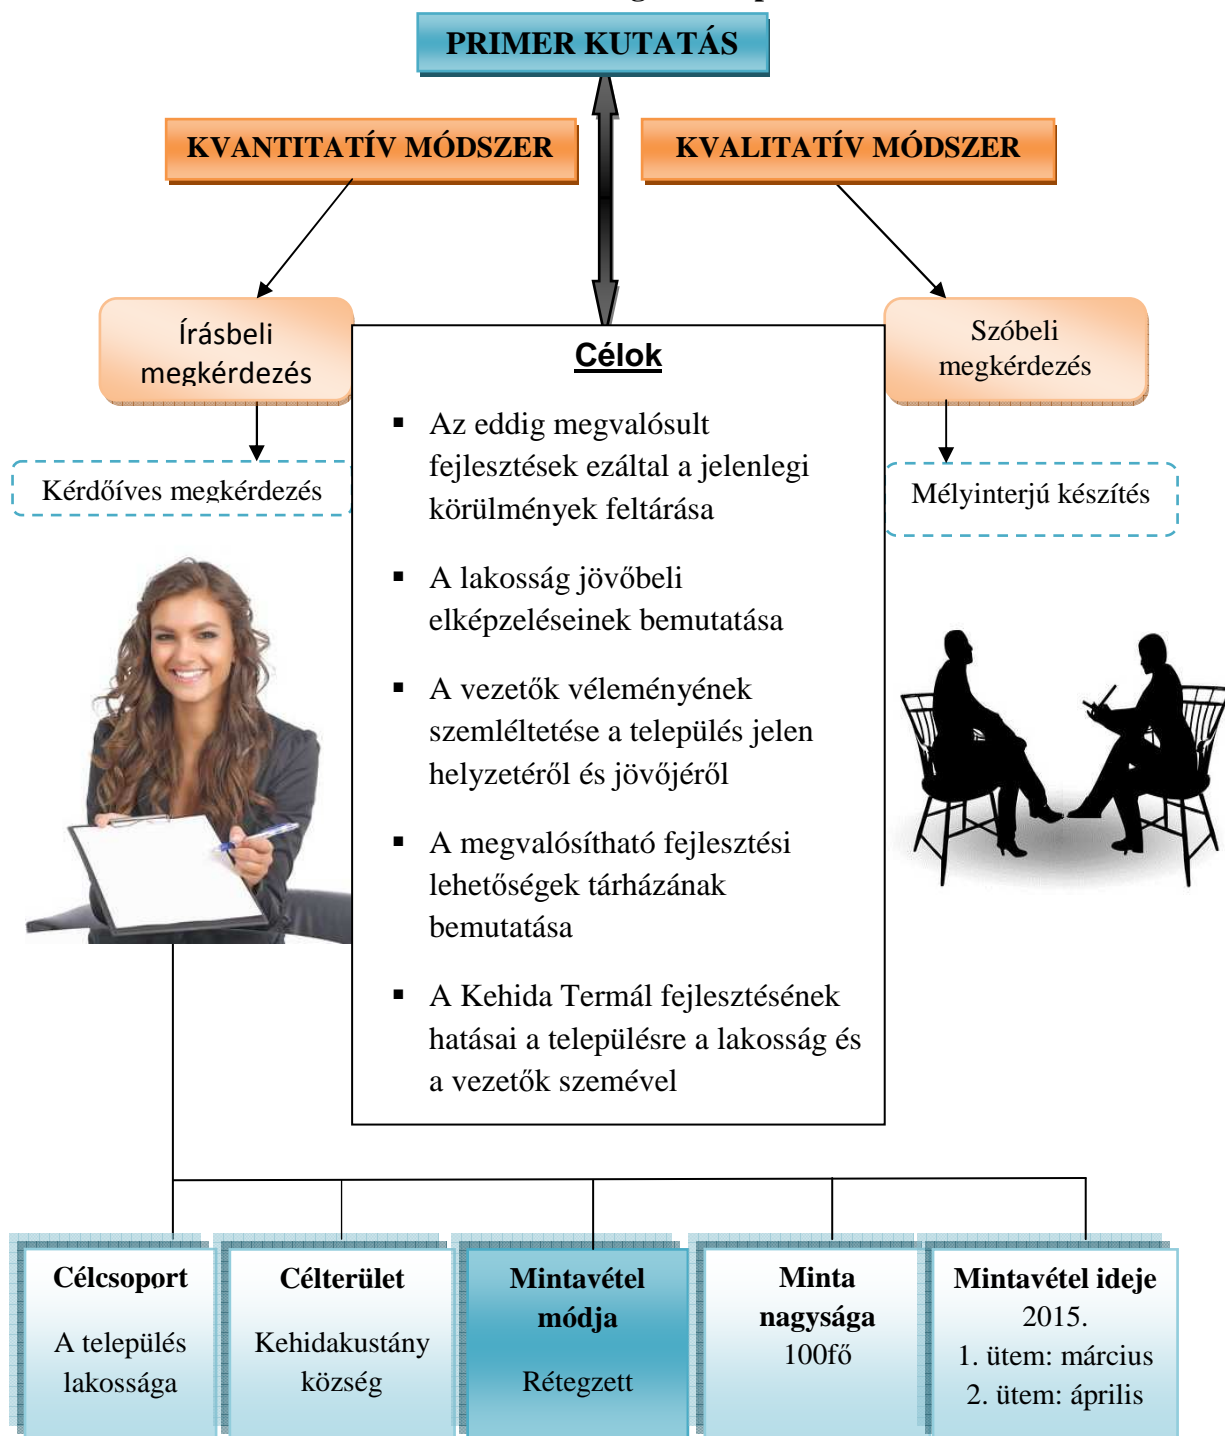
PRIMER KUTATÁS

KVANTITATÍV MÓDSZER

KVALITATÍV MÓDSZER

Írásbeli megkérdezés

Célok

Szóbeli megkérdezés

Kérdőíves megkérdezés

Mélyinterjú készítés

- Az eddig megvalósult fejlesztések ezáltal a jelenlegi körülmények feltárása
- A lakosság jövőbeli elképzeléseinek bemutatása
- A vezetők véleményének szemléltetése a település jelen helyzetéről és jövőjéről
- A megvalósítható fejlesztési lehetőségek tárházának bemutatása
- A Kehida Termál fejlesztésének hatásai a településre a lakosság és a vezetők szemével

Célcsoport
A település lakossága

Célterület
Kehidakustány község

Mintavétel módja
Rétegzett

Minta nagysága
100fő

Mintavétel ideje
2015.
1. ütem: március
2. ütem: április